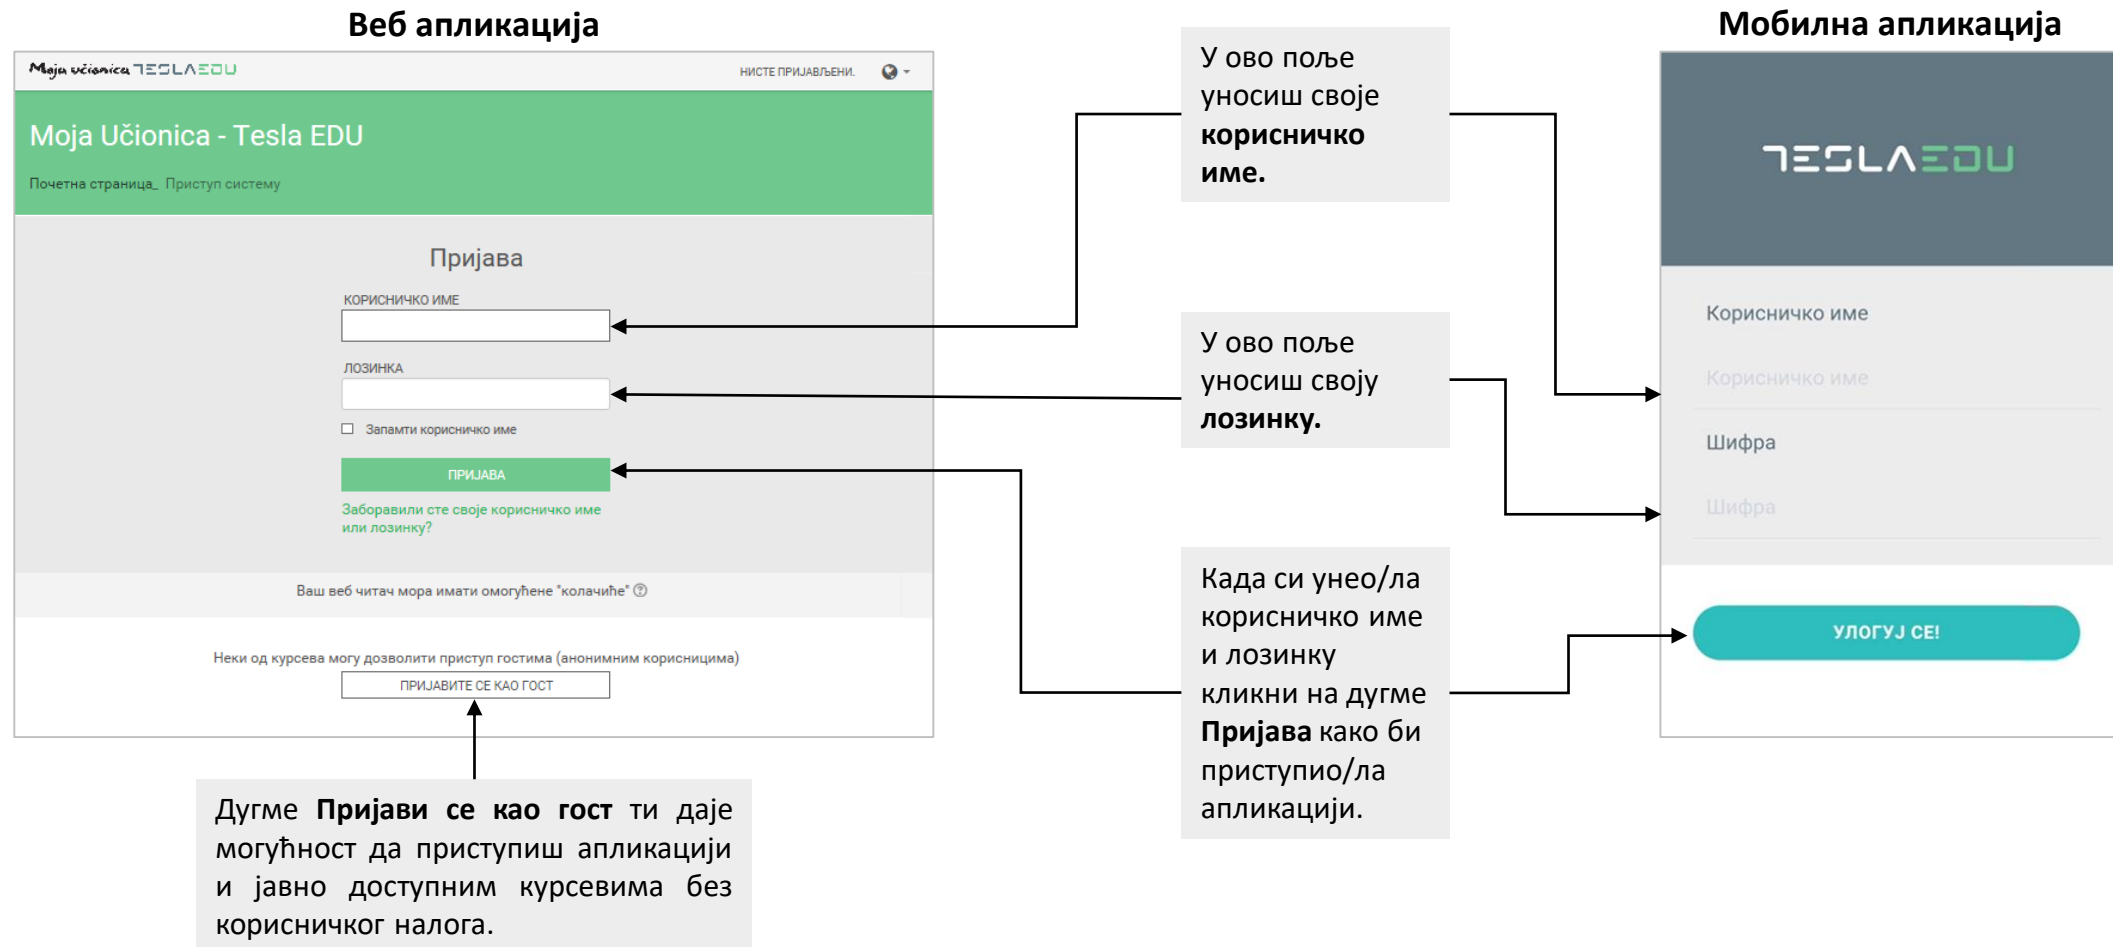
Веб апликација

Moja učionica TESLA EDU

НИСТЕ ПРИЈАВЉЕНИ.

Moja Učionica - Tesla EDU

Почетна страница_ Приступ систему

Пријава

КОРИСНИЧКО ИМЕ

ЛОЗИНКА

Запамти корисничко име

ПРИЈАВА

Заборавили сте своје корисничко име или лозинку?

Ваш веб читач мора имати омогућене "колачиће"

Неки од курсева могу дозволити приступ гостима (анонимним корисницима)

ПРИЈАВИТЕ СЕ КАО ГОСТ

Дугме **Пријави се као гост** ти даје могућност да приступиш апликацији и јавно доступним курсевима без корисничког налога.

У ово поље уносиш своје **корисничко име.**

У ово поље уносиш своју **лозинку.**

Када си унео/ла корисничко име и лозинку кликни на дугме **Пријава** како би приступио/ла апликацији.

Мобилна апликација

TESLA EDU

Корисничко име

Корисничко име

Шифра

Шифра

УЛОГУЈ СЕ!